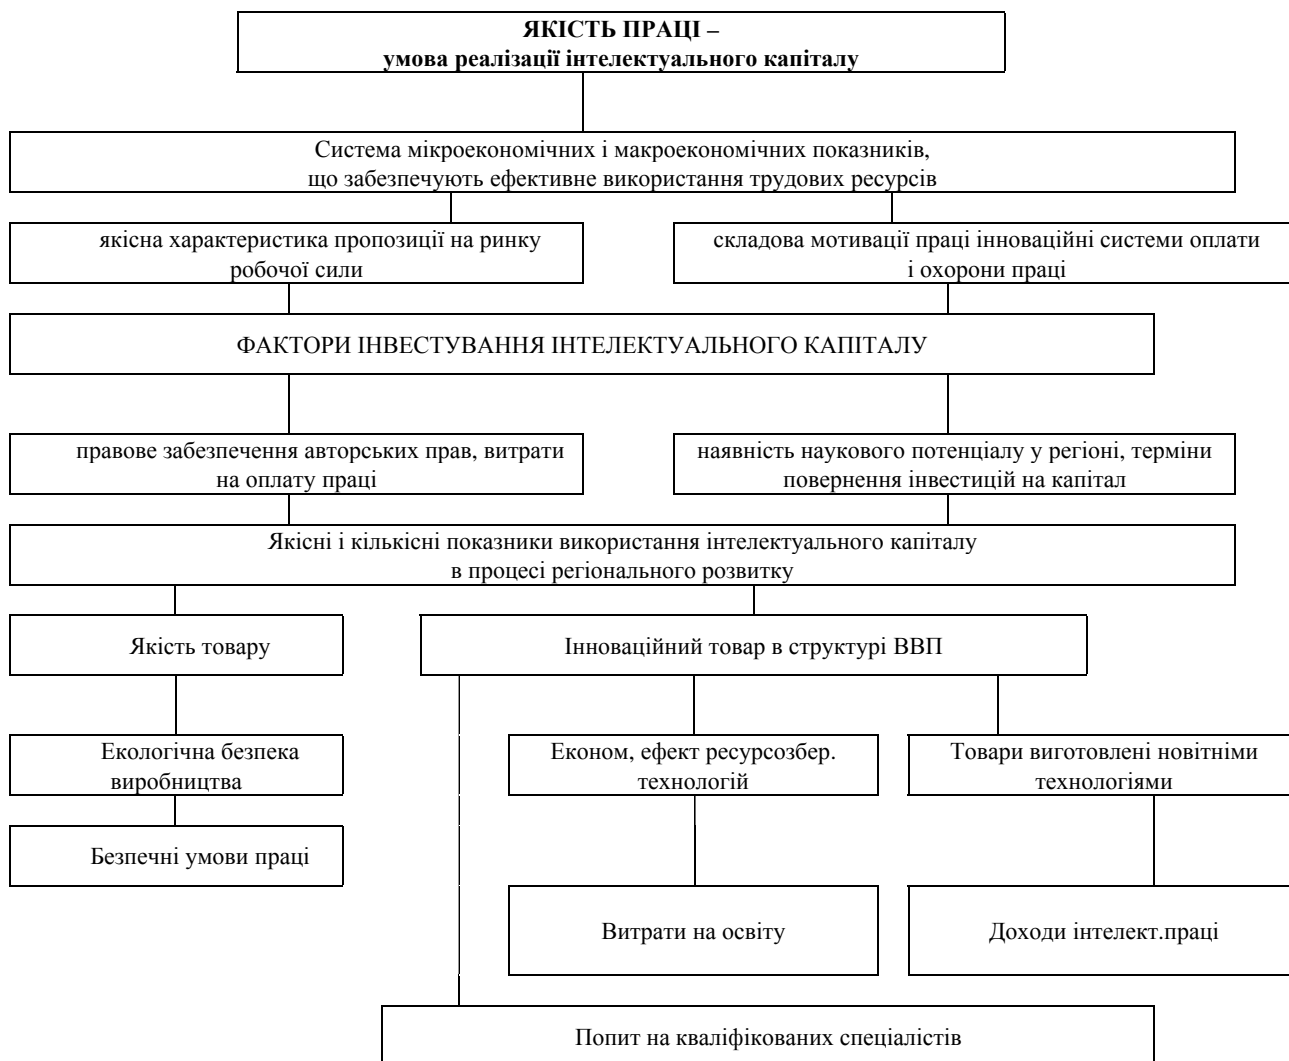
**ЯКІСТЬ ПРАЦІ –**
**умова реалізації інтелектуального капіталу**

Система мікроекономічних і макроекономічних показників, що забезпечують ефективне використання трудових ресурсів

якісна характеристика пропозиції на ринку робочої сили

складова мотивації праці інноваційні системи оплати і охорони праці

ФАКТОРИ ІНВЕСТУВАННЯ ІНТЕЛЕКТУАЛЬНОГО КАПІТАЛУ

правове забезпечення авторських прав, витрати на оплату праці

наявність наукового потенціалу у регіоні, терміни повернення інвестицій на капітал

Якісні і кількісні показники використання інтелектуального капіталу в процесі регіонального розвитку

Якість товару

Інноваційний товар в структурі ВВП

Екологічна безпека виробництва

Економ, ефект ресурсозбер. технологій

Товари виготовлені новітніми технологіями

Безпечні умови праці

Витрати на освіту

Доходи інтелект.праці

Попит на кваліфікованих спеціалістів